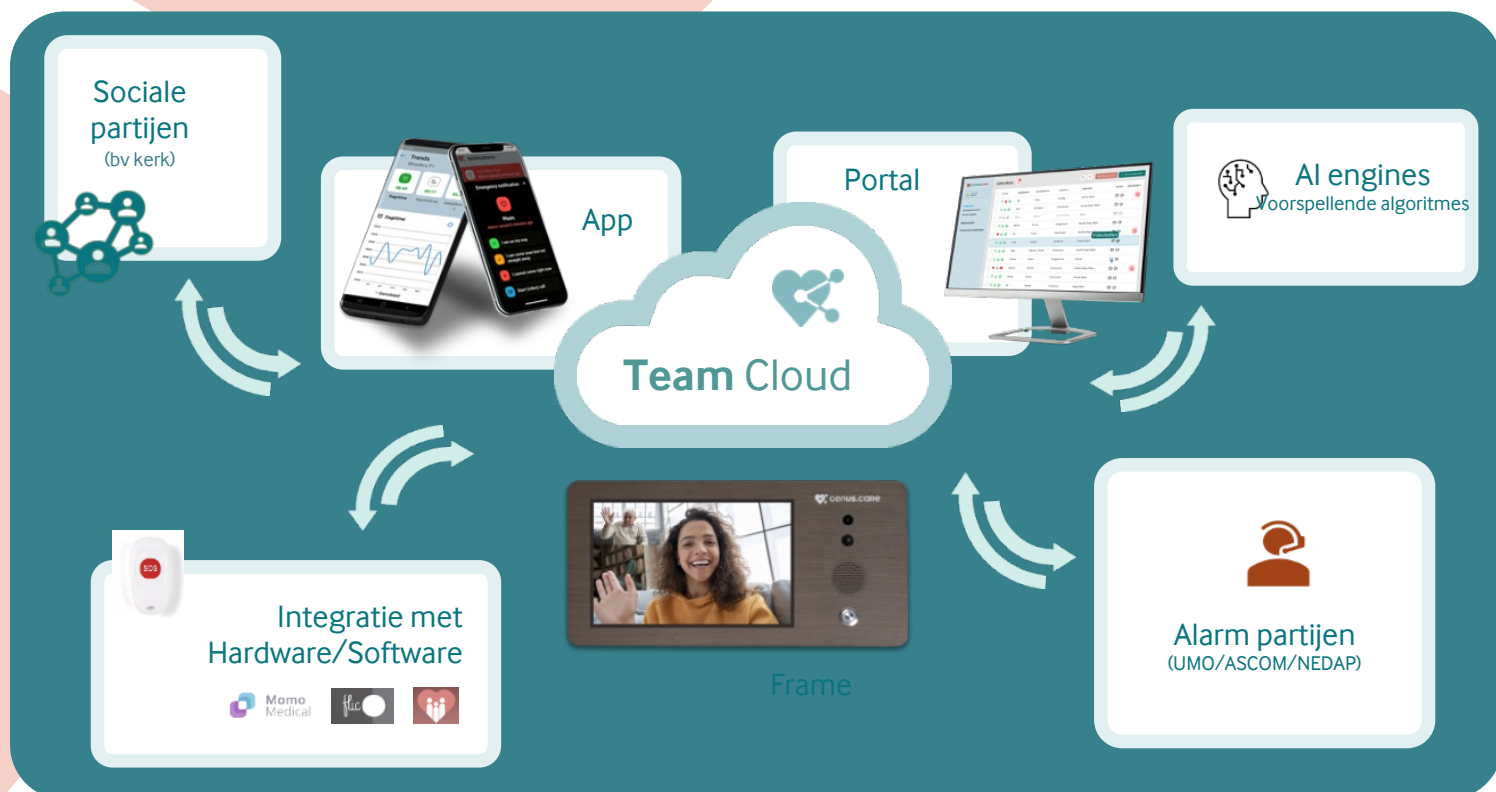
Sociale partijen
(bv kerk)

App

Portal

AI engines
Voorspellende algoritmes

Team Cloud

Integratie met Hardware/Software

Momo Medical

flic

Frame

GENUS.CARE

SOS

Alarm partijen
(UMO/ASCOM/NEDAP)